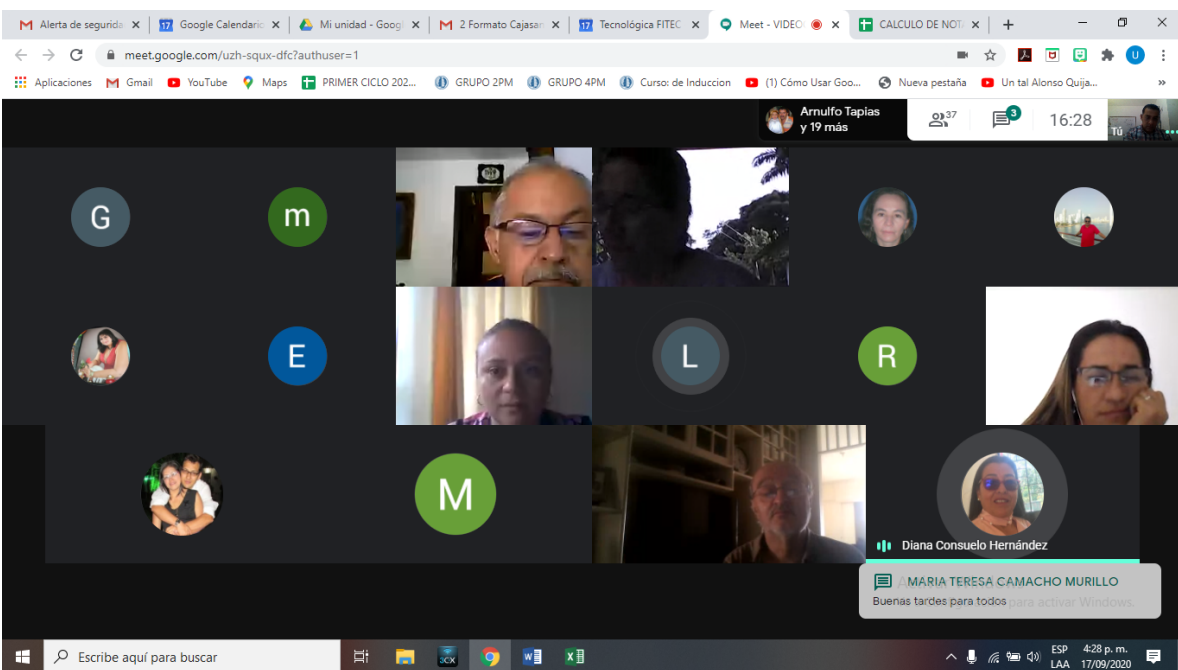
Alerta de segurida ×
Google Calendario ×
Mi unidad - Googl ×
2 Formato Cajasan ×
Tecnológica FITEC ×
Meet - VIDEO ×
CALCULO DE NOT ×
meet.google.com/uzh-squx-dfc?authuser=1
Aplicaciones Gmail YouTube Maps PRIMER CICLO 202... GRUPO 2PM GRUPO 4PM Curso: de Induccion (1) Cómo Usar Goo... Nueva pestaña Un tal Alonso Quija...
Arnulfo Tapias y 19 más
37
3
16:28
Tú
G
m
E
L
R
M
Diana Consuelo Hernández
MARIA TERESA CAMACHO MURILLO
Buenas tardes para todos
para activar Windows.
Escribe aquí para buscar
ESP LAA
4:28 p. m. 17/09/2020